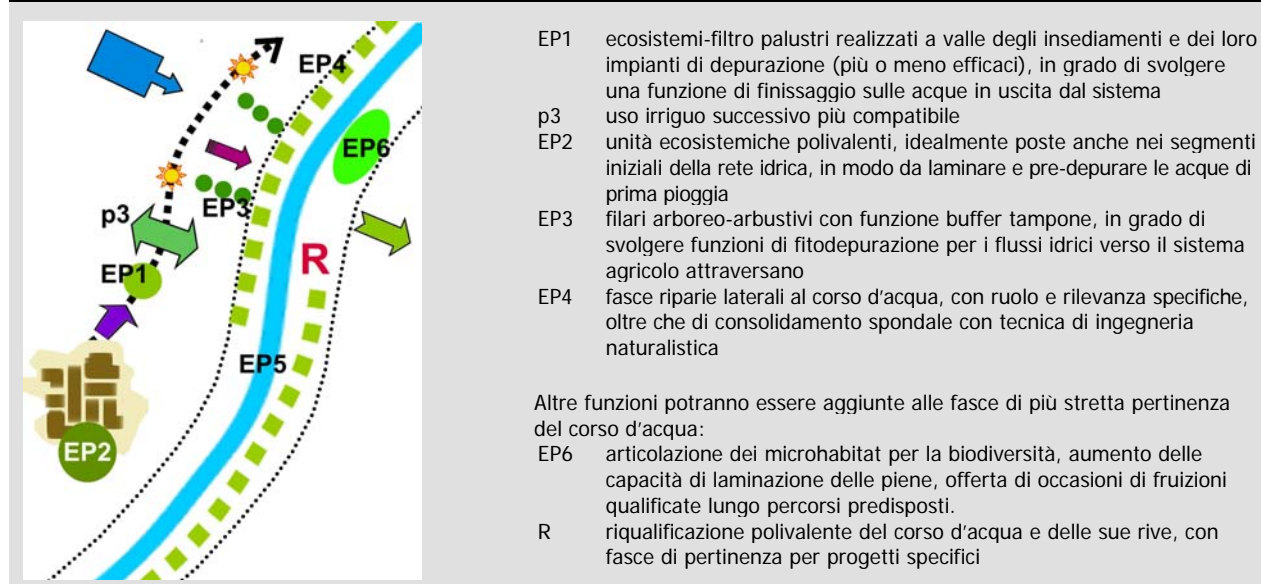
EP4

EP6

p3

EP3

EP1

R

EP5

EP2

EP1 ecosistemi-filtro palustri realizzati a valle degli insediamenti e dei loro impianti di depurazione (più o meno efficaci), in grado di svolgere una funzione di finissaggio sulle acque in uscita dal sistema

p3 uso irriguo successivo più compatibile

EP2 unità ecosistemiche polivalenti, idealmente poste anche nei segmenti iniziali della rete idrica, in modo da laminare e pre-depurare le acque di prima pioggia

EP3 filari arboreo-arbustivi con funzione buffer tampone, in grado di svolgere funzioni di fitodepurazione per i flussi idrici verso il sistema agricolo attraversano

EP4 fasce riparie laterali al corso d'acqua, con ruolo e rilevanza specifiche, oltre che di consolidamento spondale con tecnica di ingegneria naturalistica

Altre funzioni potranno essere aggiunte alle fasce di più stretta pertinenza del corso d'acqua:

EP6 articolazione dei microhabitat per la biodiversità, aumento delle capacità di laminazione delle piene, offerta di occasioni di fruizioni qualificate lungo percorsi predisposti.

R riqualificazione polivalente del corso d'acqua e delle sue rive, con fasce di pertinenza per progetti specifici